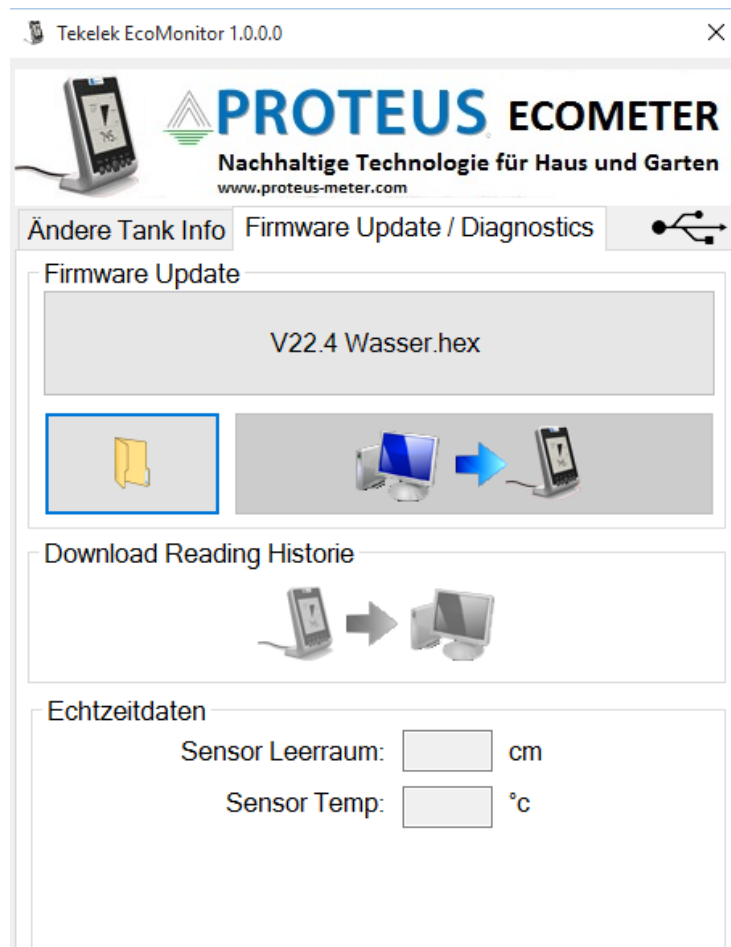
Tekelek EcoMonitor 1.0.0.0

×

PROTEUS ECOMETER

Nachhaltige Technologie für Haus und Garten

www.proteus-meter.com

Ändere Tank Info

Firmware Update / Diagnostics

Firmware Update

V22.4 Wasser.hex

Download Reading Historie

Echtzeitdaten

Sensor Leerraum: cm

Sensor Temp: °c